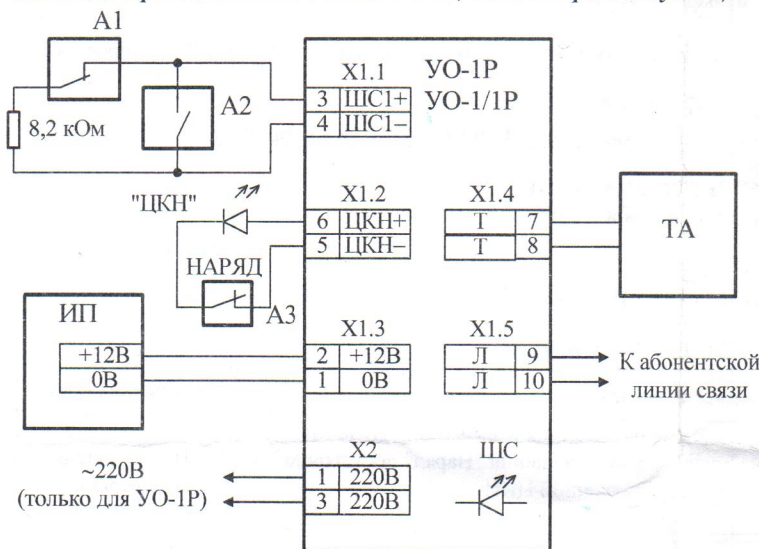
A1
A2
8,2 кОм
X1.1
УО-1Р
УО-1/1Р
3 ШС1+
4 ШС1−
"ЦКН"
X1.2
6 ЦКН+
5 ЦКН−
НАРЯД
A3
X1.4
Т 7
Т 8
ТА
ИП
+12В
0В
X1.3
2 +12В
1 0В
X1.5
Л 9
Л 10
К абонентской линии связи
~220В
(только для УО-1Р)
X2
1 220В
3 220В
ШС